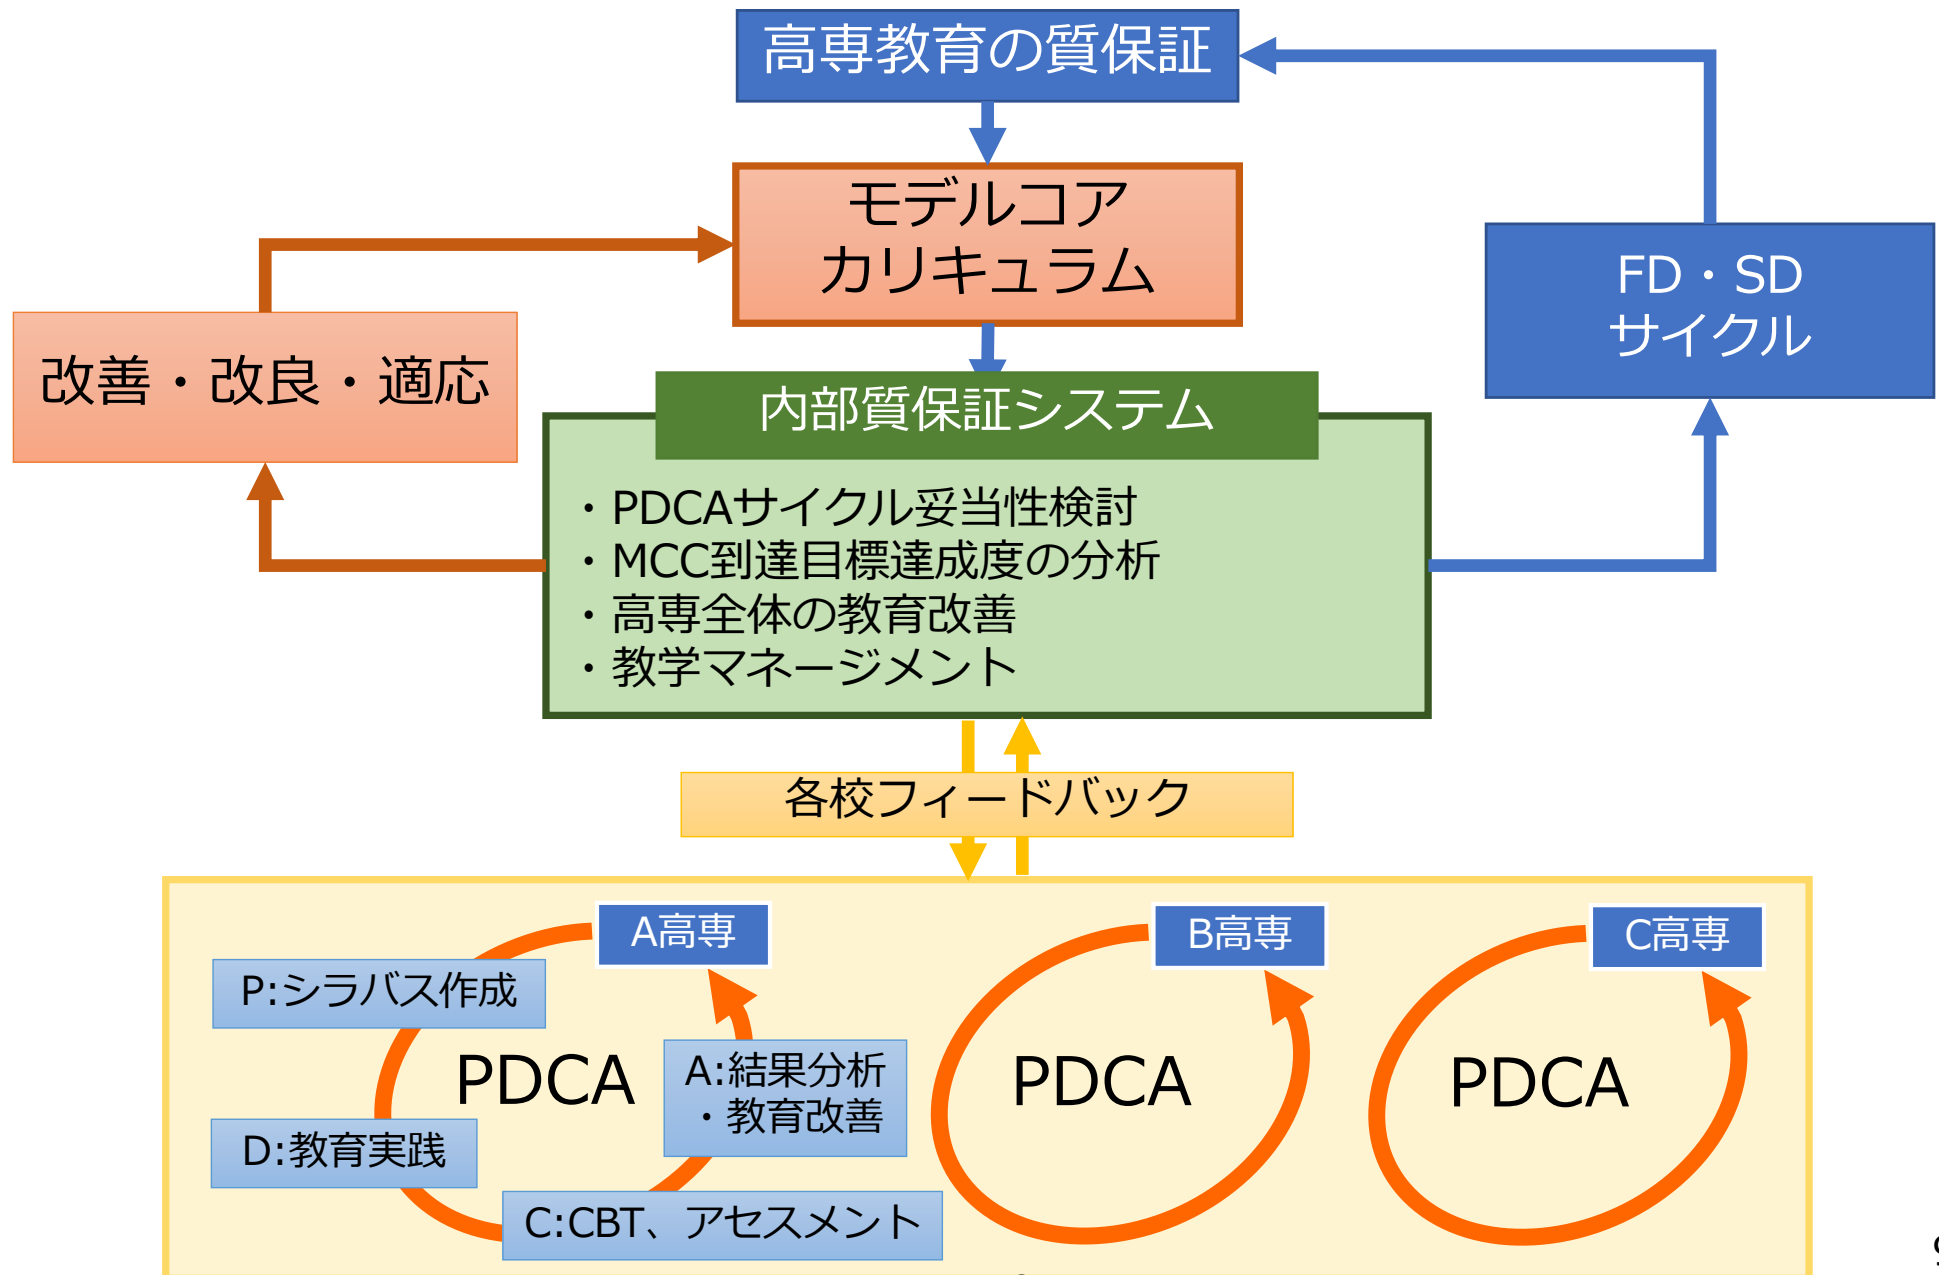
高専教育の質保証

モデルコア
カリキュラム

改善・改良・適応

FD・SD
サイクル

内部質保証システム

・PDCAサイクル妥当性検討
・MCC到達目標達成度の分析
・高専全体の教育改善
・教学マネージメント

各校フィードバック

A高専
P:シラバス作成
PDCA
A:結果分析
・教育改善
D:教育実践
C:CBT、アセスメント

B高専
PDCA

C高専
PDCA